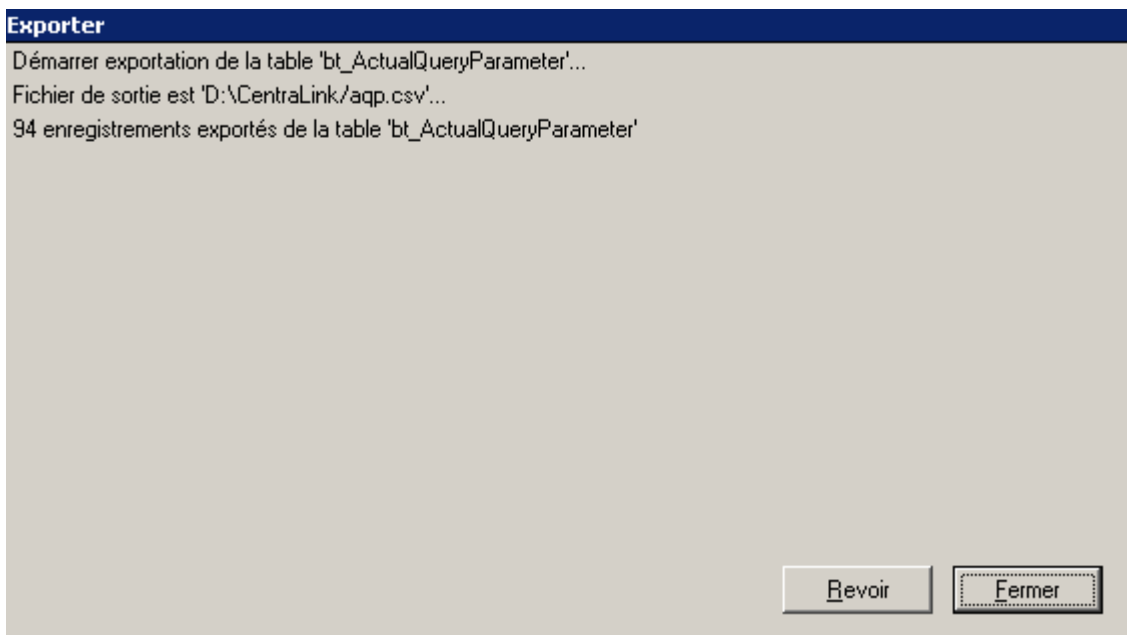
Exporter

Démarrer exportation de la table 'bt_ActualQueryParameter'...
Fichier de sortie est 'D:\CentraLink/aqp.csv'...
94 enregistrements exportés de la table 'bt_ActualQueryParameter'

Revoir
Fermer